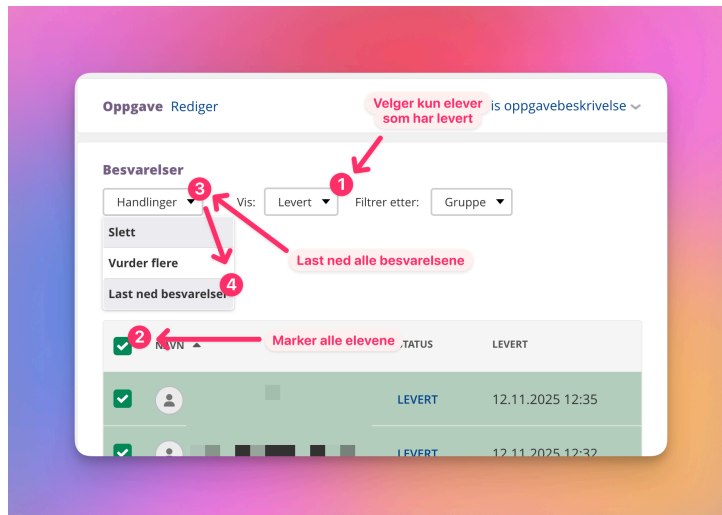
Oppgave Rediger

Velger kun elever som har levert

is oppgavebeskrivelse

Besvarelser

Handlinger

3

Vis: Levert

1

Filtrer etter: Gruppe

Slett

Vurder flere

Last ned besvarelser

4

Last ned alle besvarelsene

2

NAVN

Marker alle elevene

STATUS

LEVERT

LEVERT

12.11.2025 12:35

LEVERT

12.11.2025 12:32